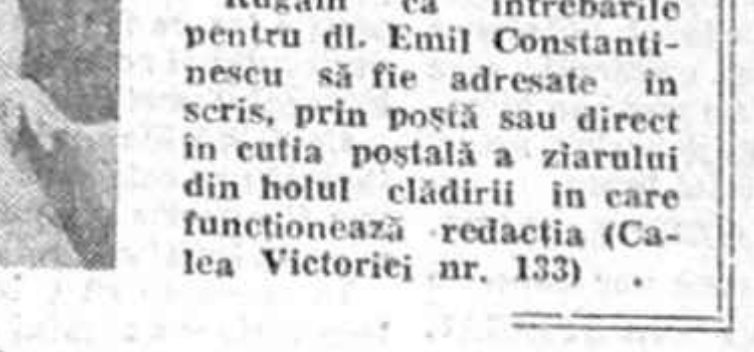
Rugăm ca întrebările pentru dl. Emil Constantinescu să fie adresate în scris, prin poştă sau direct în cutia poştală a ziarului din holul clădirii în care funcţionează redacţia (Calea Victoriei nr. 133) .